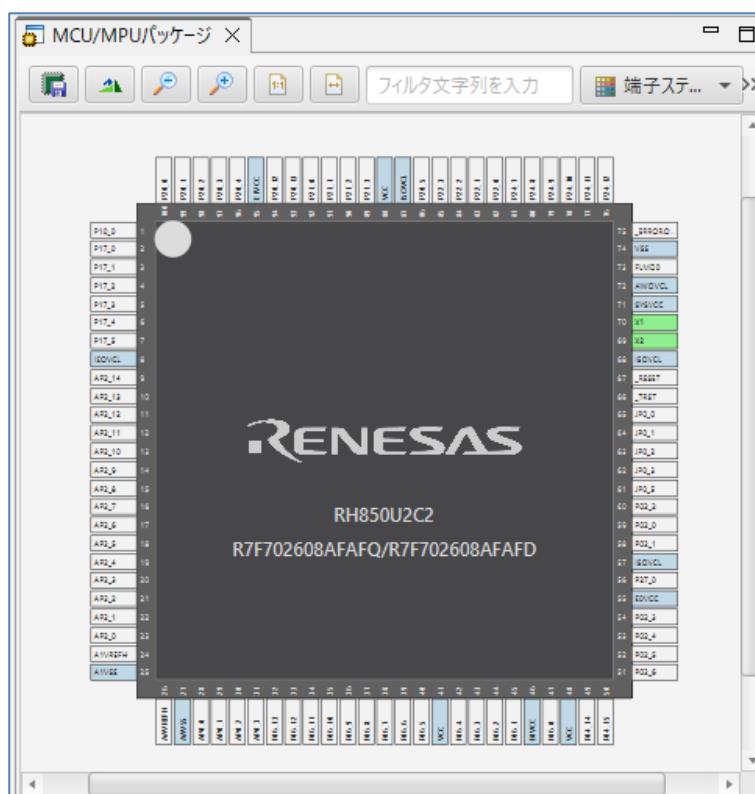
MCU/MPUパッケージ ×

フィルタ文字列を入力

端子ステ...

P10_0
P17_0
P17_1
P17_2
P17_3
P17_4
P17_5
ISOVCL
AP2_14
AP2_13
AP2_12
AP2_11
AP2_10
AP2_9
AP2_8
AP2_7
AP2_6
AP2_5
AP2_4
AP2_3
AP2_2
AP2_1
AP2_0
A1VREFH
A1VSS

_ERRORO...
VSS
FLMD0
AWOVCL
SYSVCC
X1
X2
ISOVCL
_RESET
_TRST
JP0_0
JP0_1
JP0_2
JP0_3
JP0_5
P02_2
P02_0
P02_1
ISOVCL
P27_0
EOVCC
P02_3
P02_4
P02_5
P02_6

RENESAS

RH850U2C2

R7F702608AFAFQ/R7F702608AFAFD